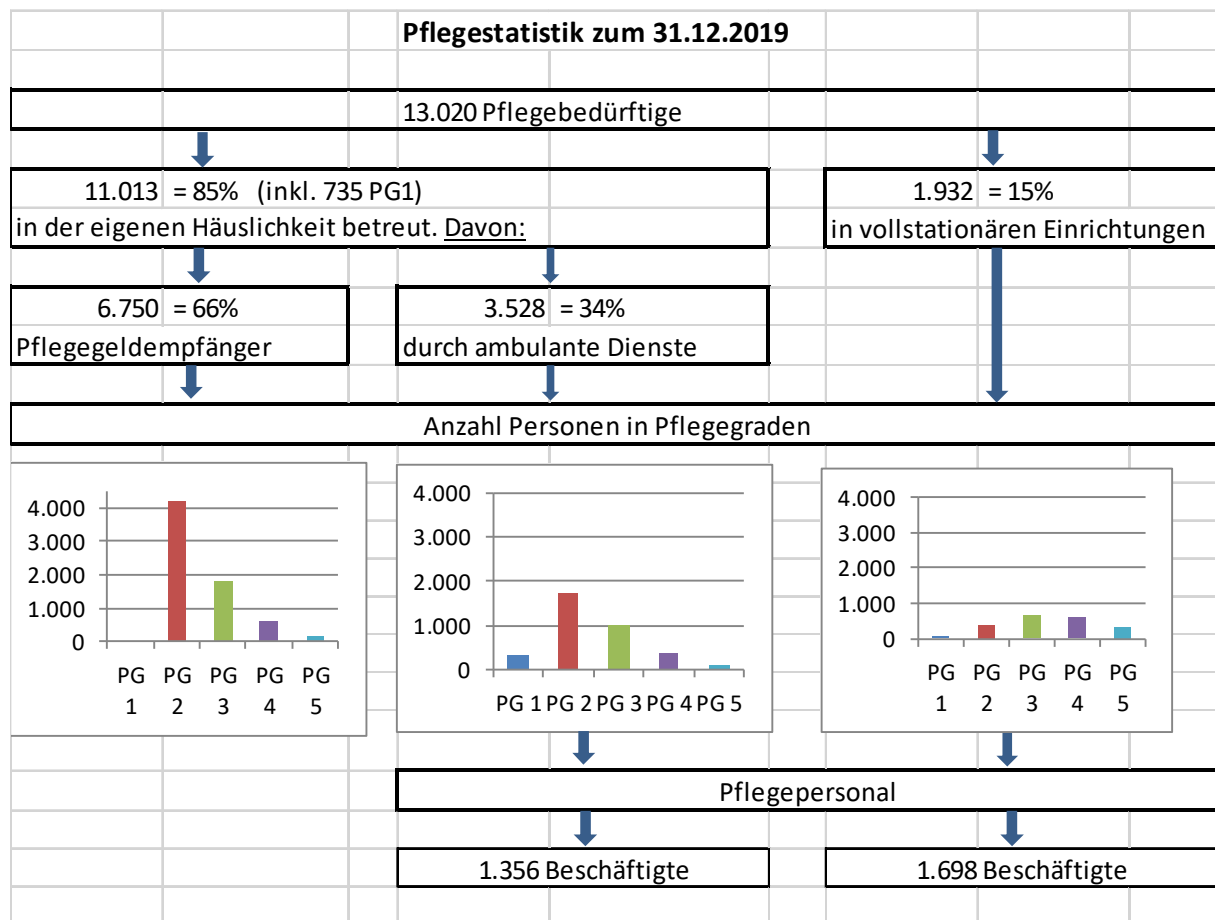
**Pflegestatistik zum 31.12.2019**

13.020 Pflegebedürftige

11.013 = 85% (inkl. 735 PG1)
in der eigenen Häuslichkeit betreut. Davon:

1.932 = 15%
in vollstationären Einrichtungen

6.750 = 66%
Pflegegeldempfänger

3.528 = 34%
durch ambulante Dienste

Anzahl Personen in Pflegegraden

4.000
3.000
2.000
1.000
0
PG 1 PG 2 PG 3 PG 4 PG 5

4.000
3.000
2.000
1.000
0
PG 1 PG 2 PG 3 PG 4 PG 5

4.000
3.000
2.000
1.000
0
PG 1 PG 2 PG 3 PG 4 PG 5

Pflegepersonal

1.356 Beschäftigte

1.698 Beschäftigte